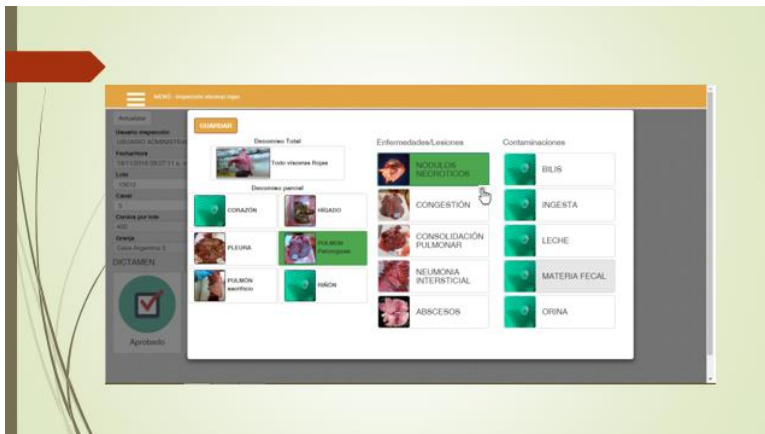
INICIO - Inspección vísceras rojas

Actualizar
Usuario inspección
USUARIO ADMINISTRA
Fecha/Hora
18/11/2016 09:37:11 a.
Lote
13012
Canal
5
Cerdos por lote
400
Granja
Cela Argentina 3
DICTAMEN

Aprobado

GUARDAR

Decomiso Total
Todo vísceras Rojas

Decomiso parcial
CORAZÓN
HÍGADO
PLEURA
PULMÓN Patologías
PULMÓN sacrificio
RIÑÓN

Enfermedades/Lesiones
NODULOS NECROTICOS
CONGESTIÓN
CONSOLIDACIÓN PULMONAR
NEUMONIA INTERSTICIAL
ABSCESOS

Contaminaciones
BILIS
INGESTA
LECHE
MATERIA FECAL
ORINA